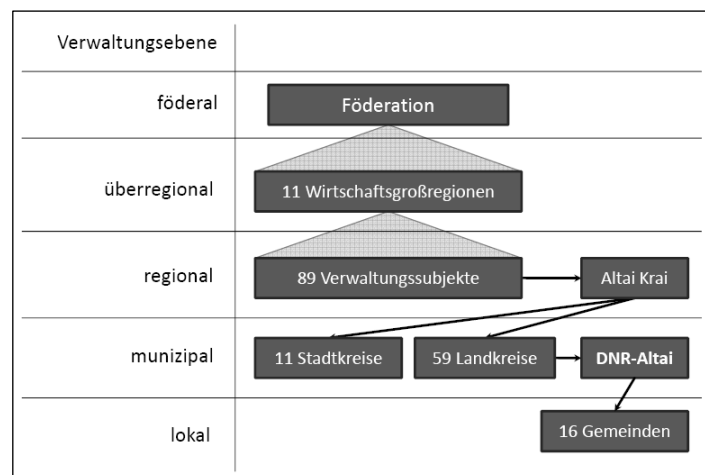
| Verwaltungsebene | |
|---|---|
| föderal | Föderation |
| überregional | 11 Wirtschaftsgroßregionen |
| regional | 89 Verwaltungssubjekte → Altai Krai |
| munizipal | 11 Stadtkreise, 59 Landkreise → DNR-Altai |
| lokal | 16 Gemeinden |